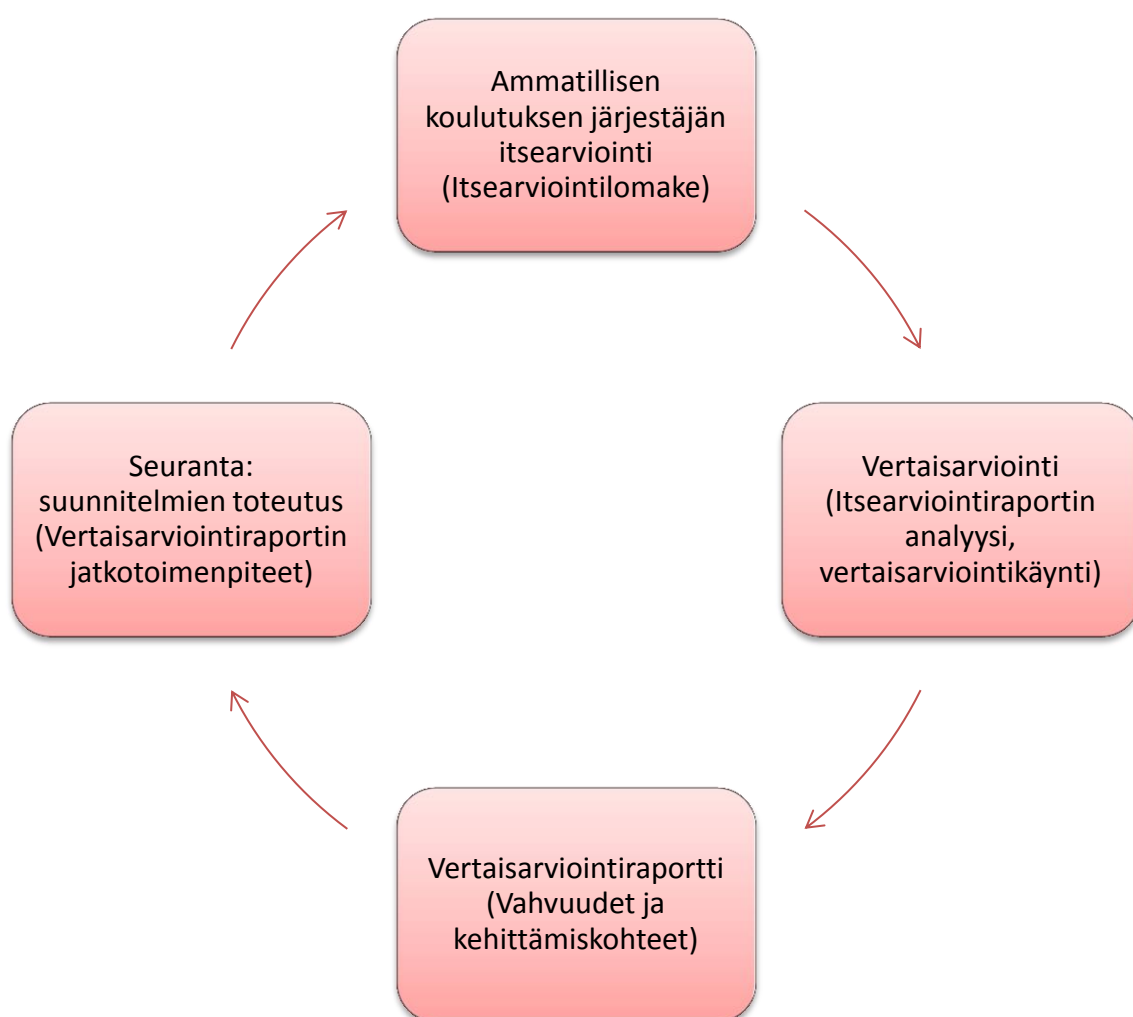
Ammatillisen koulutuksen järjestäjän itsearviointi (Itsearviointilomake)

Vertaisarviointi (Itsearviointiraportin analyysi, vertaisarviointikäynti)

Vertaisarviointiraportti (Vahvuudet ja kehittämiskohteet)

Seuranta: suunnitelmien toteutus (Vertaisarviointiraportin jatkotoimenpiteet)